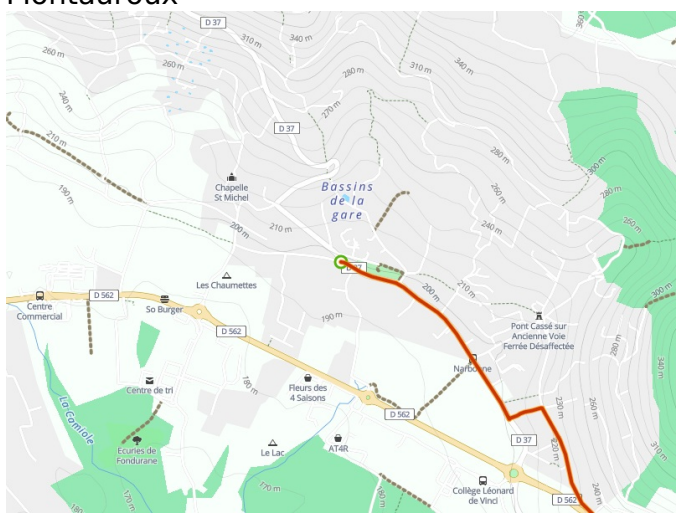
Montauroux

D 37
340 m
360
260 m
260 m
280 m
340 m
240 m
270 m
D 37
280 m
210 m
190 m
Chapelle St Michel
Bassins de la gare
260 m
280 m
300 m
280 m
240 m
260 m
200 m
210 m
D 37
Les Chaumettes
200 m
210 m
300 m
D 562
Centre Commercial
So Burger
D 562
190 m
Pont Cassé sur Ancienne Voie Ferrée Désaffectée
340 m
Centre de tri
180 m
Fleurs des 4 Saisons
Narbonne
D 562
230 m
260 m
La Camiole
D 37
220 m
Écuries de Fondurane
Le Lac
AT4R
310 m
170 m
170 m
Collège Léonard de Vinci
240 m
D 562